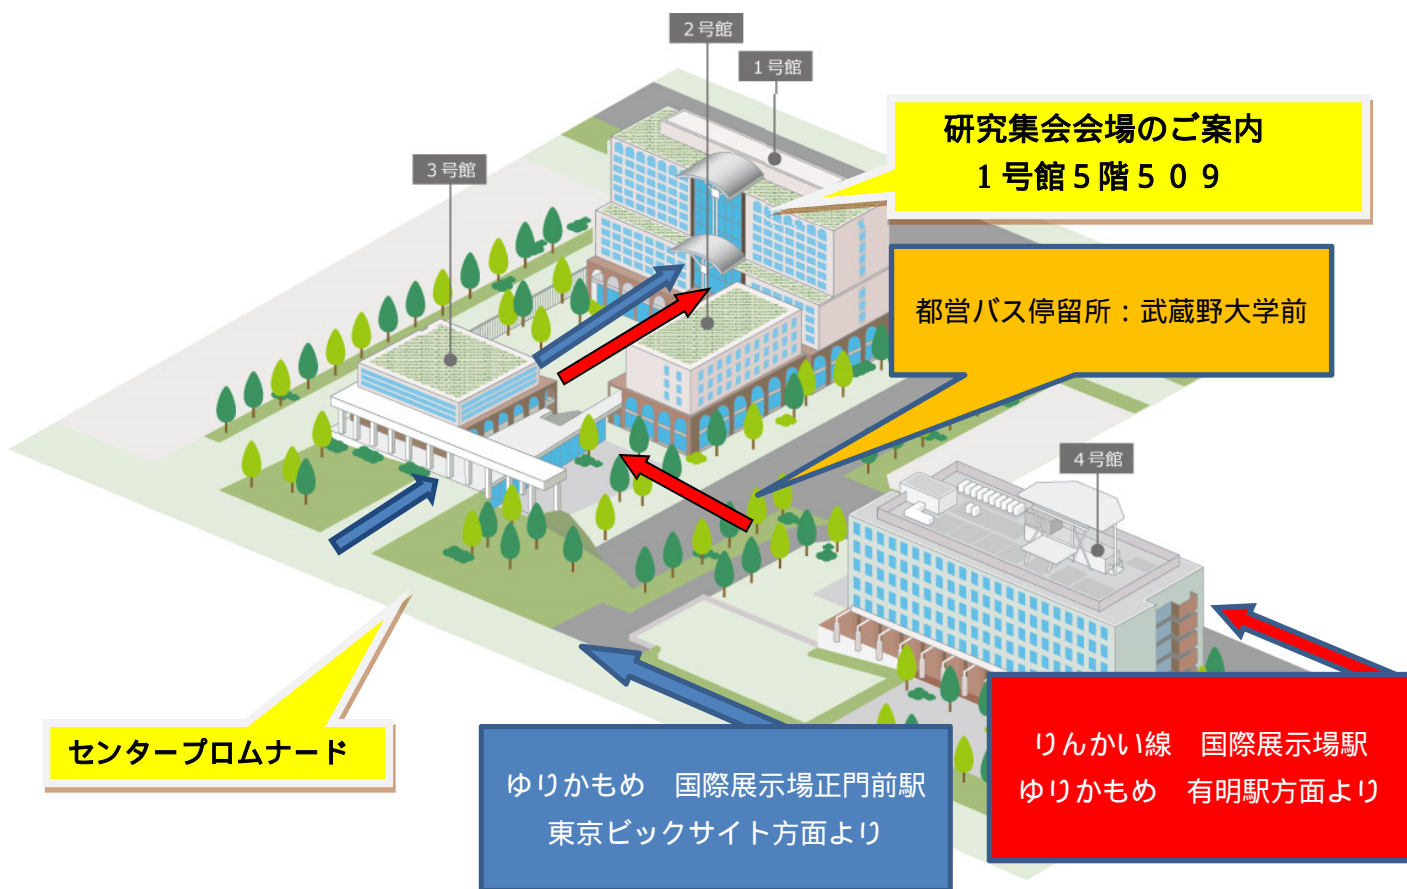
2号館

1号館

3号館

研究集会会場のご案内
1号館5階509

都営バス停留所：武蔵野大学前

4号館

センタープロムナード

ゆりかもめ　国際展示場正門前駅
東京ビックサイト方面より

りんかい線　国際展示場駅
ゆりかもめ　有明駅方面より